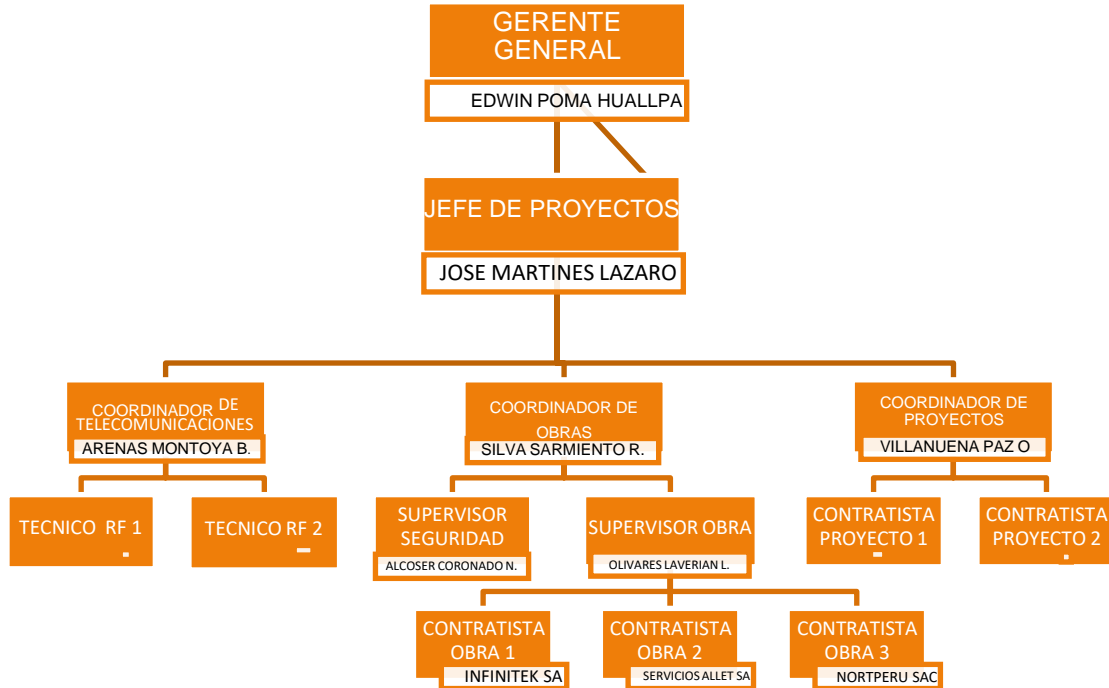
GERENTE GENERAL
EDWIN POMA HUALLPA

JEFE DE PROYECTOS
JOSE MARTINES LAZARO

COORDINADOR DE TELECOMUNICACIONES
ARENAS MONTOYA B.

COORDINADOR DE OBRAS
SILVA SARMIENTO R.

COORDINADOR DE PROYECTOS
VILLANUENA PAZ O

TECNICO RF 1

TECNICO RF 2

SUPERVISOR SEGURIDAD
ALCOSER CORONADO N.

SUPERVISOR OBRA
OLIVARES LAVERIAN L.

CONTRATISTA PROYECTO 1

CONTRATISTA PROYECTO 2

CONTRATISTA OBRA 1
INFINITEK SA

CONTRATISTA OBRA 2
SERVICIOS ALLET SA

CONTRATISTA OBRA 3
NORTPERU SAC